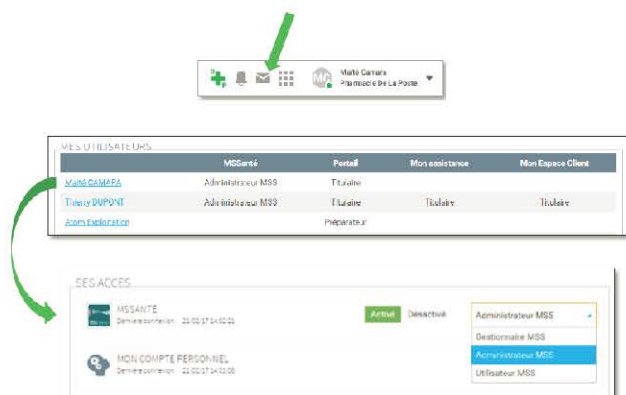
MC Maïté Camara
Pharmacie De La Poste

MES UTILISATEURS

| | MSSanté | Portail | Mon assistance | Mon Espace Client |
|---|---|---|---|---|
| Maïté CAMARA | Administrateur MSS | Titulaire | | |
| Thierry DUPONT | Administrateur MSS | Titulaire | Titulaire | Titulaire |
| Acom Exploitation | | Préparateur | | |

SES ACCÈS

MSSANTÉ
Dernière connexion : 21/02/17 14:01:21

Activé Désactivé

Administrateur MSS
Gestionnaire MSS
Administrateur MSS
Utilisateur MSS

MON COMPTE PERSONNEL
Dernière connexion : 21/02/17 14:01:06